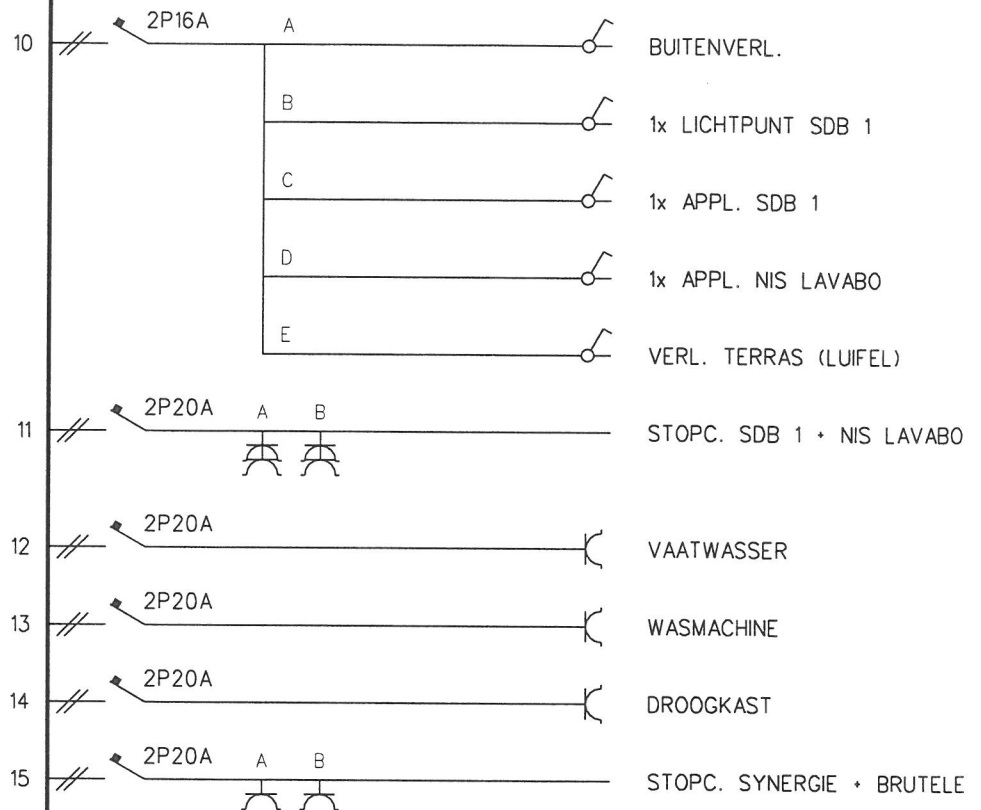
10 2P16A A BUITENVERL.

B 1x LICHTPUNT SDB 1

C 1x APPL. SDB 1

D 1x APPL. NIS LAVABO

E VERL. TERRAS (LUIFEL)

11 2P20A A B STOPC. SDB 1 + NIS LAVABO

12 2P20A VAATWASSER

13 2P20A WASMACHINE

14 2P20A DROOGKAST

15 2P20A A B STOPC. SYNERGIE + BRUTELE